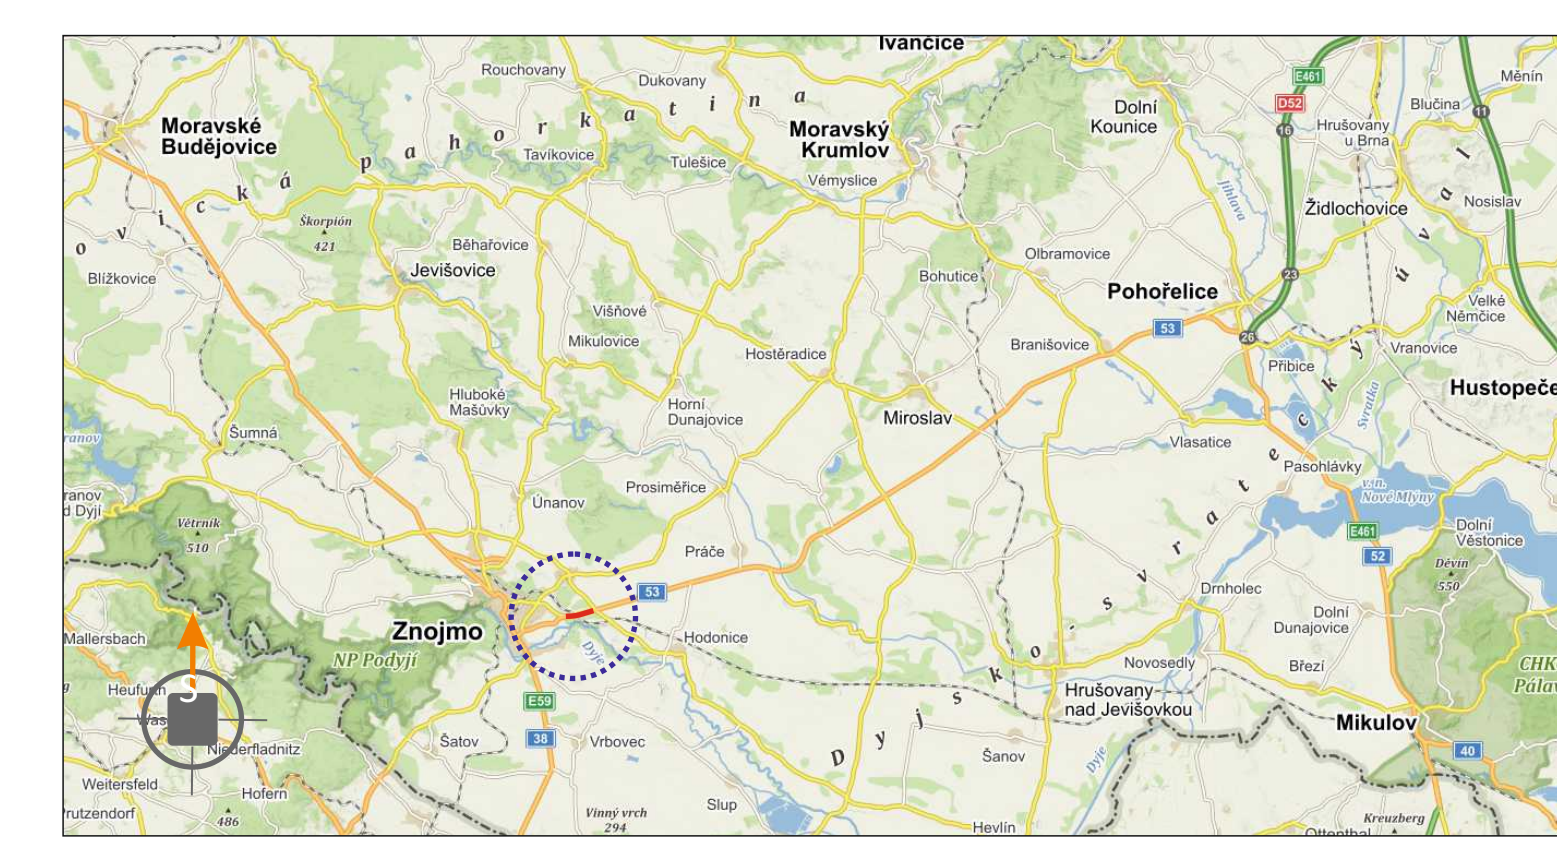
Ivančice
Rouchovany
Dukovany
E461
Měnín
D52
Blučina
Dolní Kounice
Moravské Budějovice
p a h o r k a t i n a
Moravský Krumlov
Hrušovany u Brna
Tavíkovice
Tulešice
Vémyslice
Židlochovice
Nosislav
Jihlava
Škorpión 421
Olbramovice
o v i c k á
Běhařovice
Jevišovice
Bohutice
Pohořelice
Blížkovice
Višňové
53
Velké Němčice
Mikulovice
Branišovice
Vranovice
Hostěradice
Přibice
Hluboké Mašůvky
Horní Dunajovice
Miroslav
Hustopeče
ranov
Šumná
Vlasatice
Svratka
Pasohlávky
Prosiměřice
ranov d Dyjí
v.n. Nové Mlýny
Únanov
Větrník 510
Dolní Věstonice
E461
Práče
52
Děvín 550
D y j s k o s v r a t e c k ý ú v a l
Drnholec
53
Mallersbach
Hodonice
Dolní Dunajovice
Znojmo
Dyje
NP Podyjí
Novosedly
Březí
CHK Pálav
Heufurth
E59
Hrušovany nad Jevišovkou
Mikulov
Was
Niederfladnitz
Šatov
38
Vrbovec
40
Šanov
Dyje
Weitersfeld
Hofern
Slup
rutzendorf
486
Vinný vrch 294
Hevlín
Ottenthal
Kreuzberg